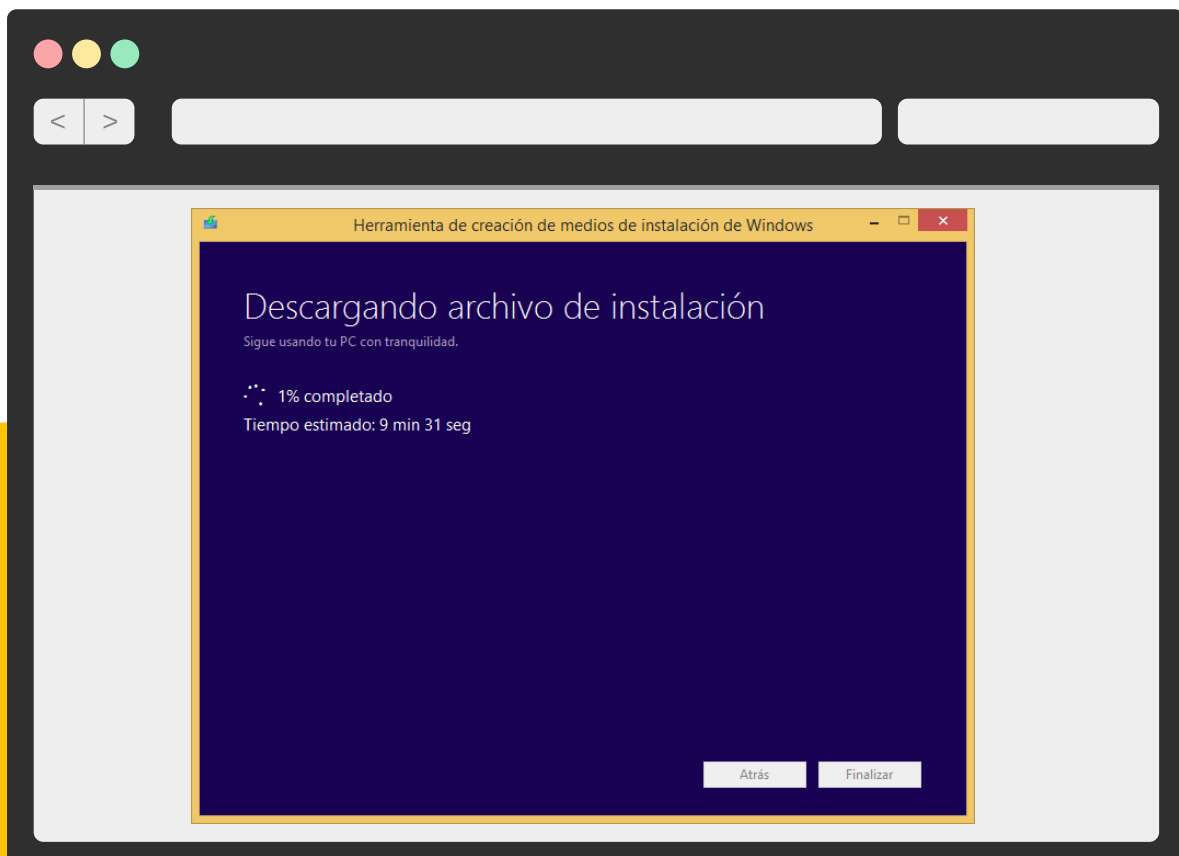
< >

Herramienta de creación de medios de instalación de Windows

Descargando archivo de instalación

Sigue usando tu PC con tranquilidad.

1% completado

Tiempo estimado: 9 min 31 seg

Atrás Finalizar